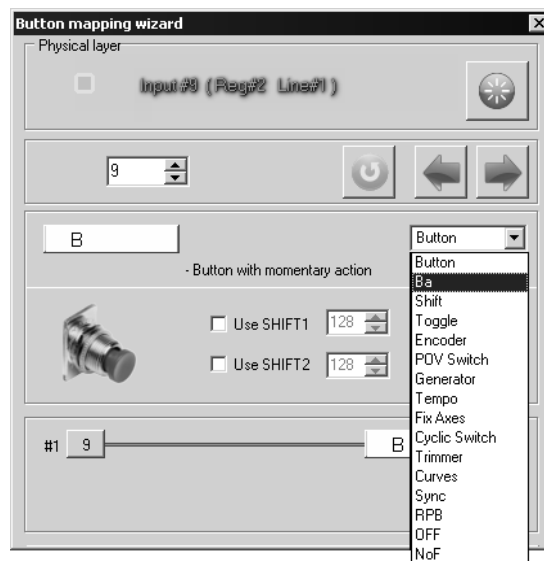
Button mapping wizard

Physical layer

Input#9 (Reg#2 Line#1)

9

B

Button

- Button with momentary action

Button
Ba
Shift
Toggle
Encoder
POV Switch
Generator
Tempo
Fix Axes
Cyclic Switch
Trimmer
Curves
Sync
RPB
OFF
NoF

Use SHIFT1 128

Use SHIFT2 128

#1 9

B